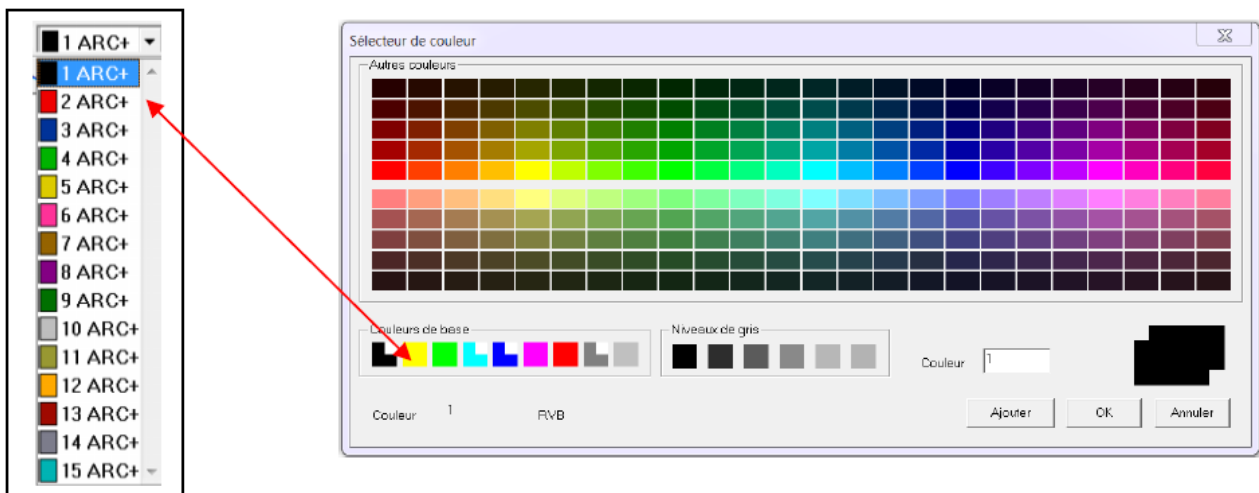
1 ARC+
1 ARC+
2 ARC+
3 ARC+
4 ARC+
5 ARC+
6 ARC+
7 ARC+
8 ARC+
9 ARC+
10 ARC+
11 ARC+
12 ARC+
13 ARC+
14 ARC+
15 ARC+

Sélecteur de couleur
Autres couleurs
Couleurs de base
Niveaux de gris
Couleur 1
Couleur 1 RVB
Ajouter
OK
Annuler